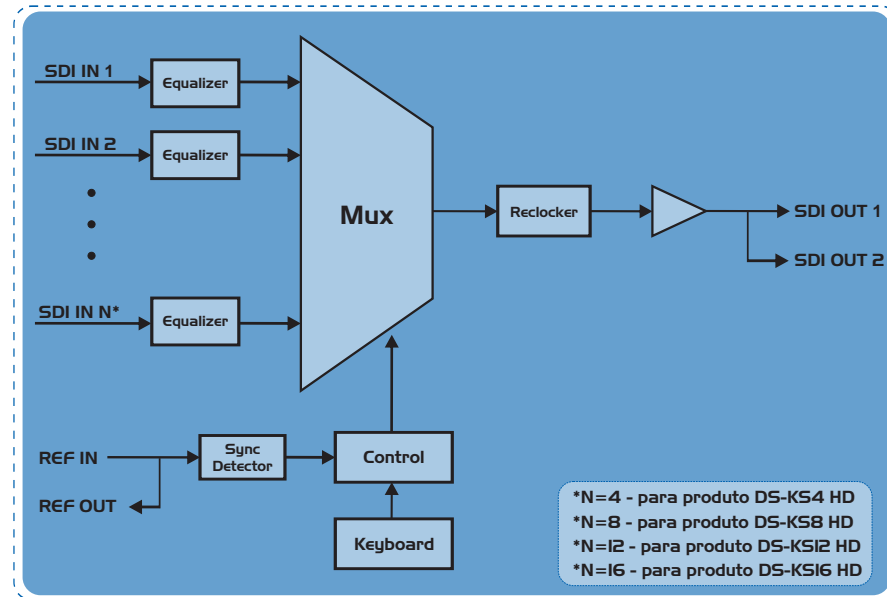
SDI IN 1
Equalizer
SDI IN 2
Equalizer
SDI IN N*
Equalizer
Mux
Reclocker
SDI OUT 1
SDI OUT 2
REF IN
Sync Detector
Control
REF OUT
Keyboard

*N=4 - para produto DS-KS4 HD
*N=8 - para produto DS-KS8 HD
*N=12 - para produto DS-KS12 HD
*N=16 - para produto DS-KS16 HD